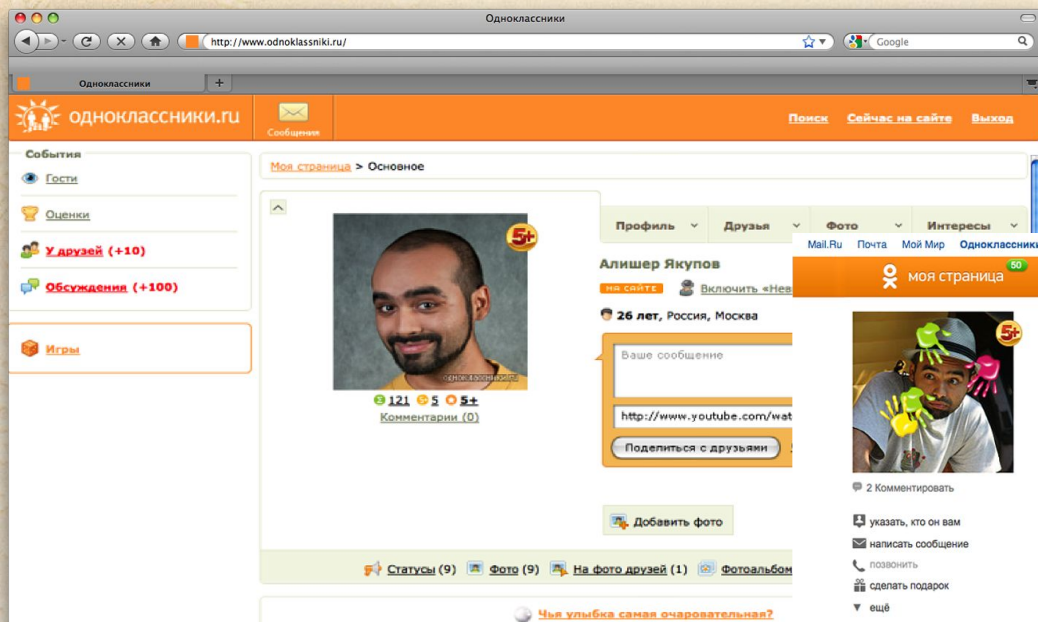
Одноклассники

http://www.odnoklassniki.ru/

Google

Одноклассники

одноклассники.ru

Сообщения

Поиск Сейчас на сайте Выход

События

Гости

Оценки

У друзей (+10)

Обсуждения (+100)

Игры

Моя страница > Основное

Профиль Друзья Фото Интересы

5+

Алишер Якупов

НА САЙТЕ

Включить «Нев

26 лет, Россия, Москва

Ваше сообщение

http://www.youtube.com/wat

Поделиться с друзьями

121 5 5+

Комментарии (0)

Добавить фото

Статусы (9) Фото (9) На фото друзей (1) Фотоальбом

Чья улыбка самая очаровательная?

Mail.Ru Почта Мой Мир Одноклассники

моя страница 50

5+

2 Комментировать

указать, кто он вам

написать сообщение

позвонить

сделать подарок

ещё